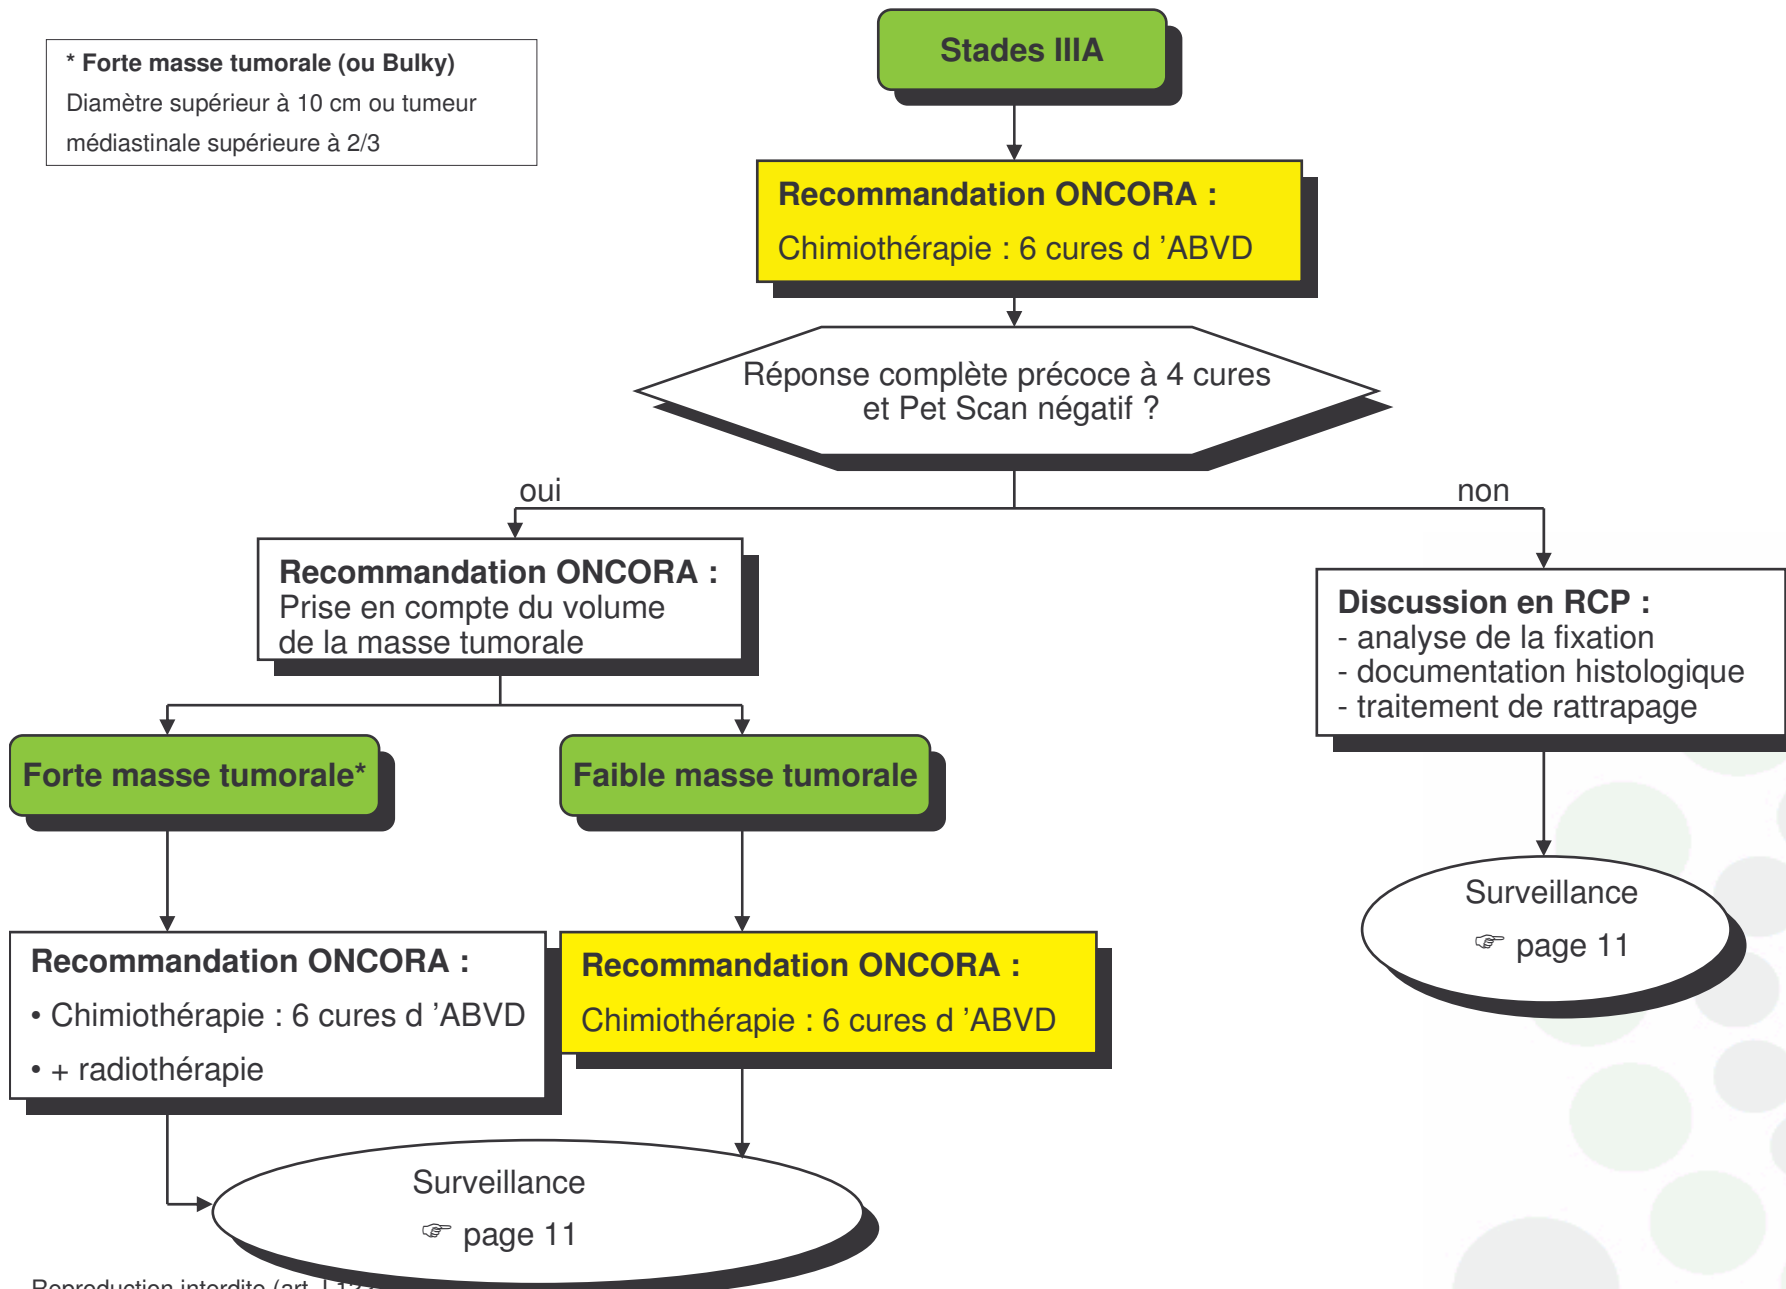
* Forte masse tumorale (ou Bulky)
Diamètre supérieur à 10 cm ou tumeur médiastinale supérieure à 2/3

Stades IIIA

Recommandation ONCORA :
Chimiothérapie : 6 cures d 'ABVD

Réponse complète précoce à 4 cures et Pet Scan négatif ?

oui

non

Recommandation ONCORA :
Prise en compte du volume de la masse tumorale

Discussion en RCP :
- analyse de la fixation
- documentation histologique
- traitement de rattrapage

Forte masse tumorale*

Faible masse tumorale

Surveillance
☞ page 11

Recommandation ONCORA :
• Chimiothérapie : 6 cures d 'ABVD
• + radiothérapie

Recommandation ONCORA :
Chimiothérapie : 6 cures d 'ABVD

Surveillance
☞ page 11

Reproduction interdite (art. L12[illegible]